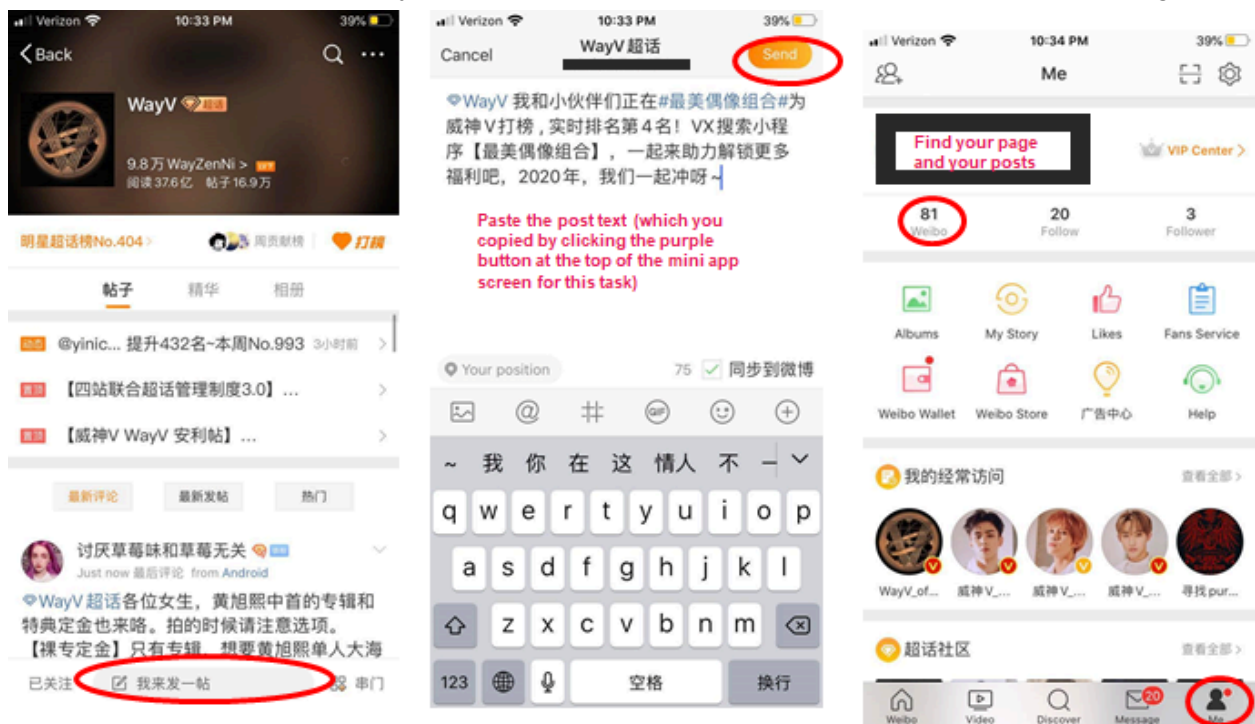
Verizon 10:33 PM 39%

Back

WayV 超话

9.8万 WayZenNi >
阅读37.6亿 帖子16.9万

明星超话榜No.404 > 周贡献榜 打榜

帖子 精华 相册

@yinic... 提升432名~本周No.993 3小时前

【四站联合超话管理制度3.0】...

【威神V WayV 安利帖】...

最新评论 最新发帖 热门

讨厌草莓味和草莓无关
Just now 最后评论 from Android
WayV 超话各位女生，黄旭熙中首的专辑和特典定金也来咯。拍的时候请注意选项。【裸专定金】只有专辑，想要黄旭熙单人大海

已关注 我来发一帖 串门

Verizon 10:33 PM 39%

Cancel WayV 超话 Send

WayV 我和小伙伴们正在#最美偶像组合#为威神V打榜，实时排名第4名！VX搜索小程序【最美偶像组合】，一起来助力解锁更多福利吧，2020年，我们一起冲呀~

Paste the post text (which you copied by clicking the purple button at the top of the mini app screen for this task)

Your position 75 同步到微博

~ 我 你 在 这 情人 不 一

q w e r t y u i o p
a s d f g h j k l
z x c v b n m
123 空格 换行

Verizon 10:34 PM 39%

Me

Find your page and your posts

VIP Center >

81 Weibo 20 Follow 3 Follower

Albums My Story Likes Fans Service
Weibo Wallet Weibo Store 广告中心 Help

我的经常访问 查看全部 >

WayV_of... 威神V_... 威神V_... 威神V_... 寻找pur...

超话社区 查看全部 >

Weibo Video Discover 20 Message Me